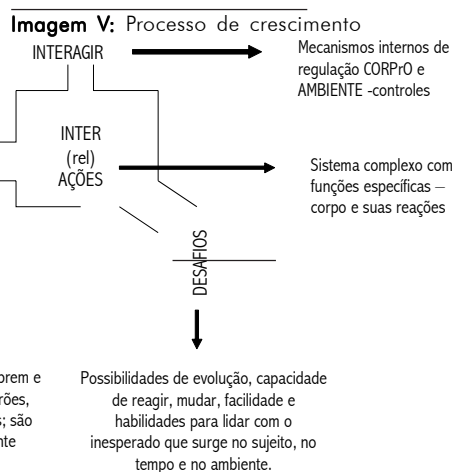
Imagem V: Processo de crescimento

INTERAGIR

Mecanismos internos de regulação CORPrO e AMBIENTE -controles

INTER (rel) AÇÕES

Sistema complexo com funções específicas – corpo e suas reações

DESAFIOS

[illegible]orem e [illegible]rões, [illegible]s; são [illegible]nte

Possibilidades de evolução, capacidade de reagir, mudar, facilidade e habilidades para lidar com o inesperado que surge no sujeito, no tempo e no ambiente.